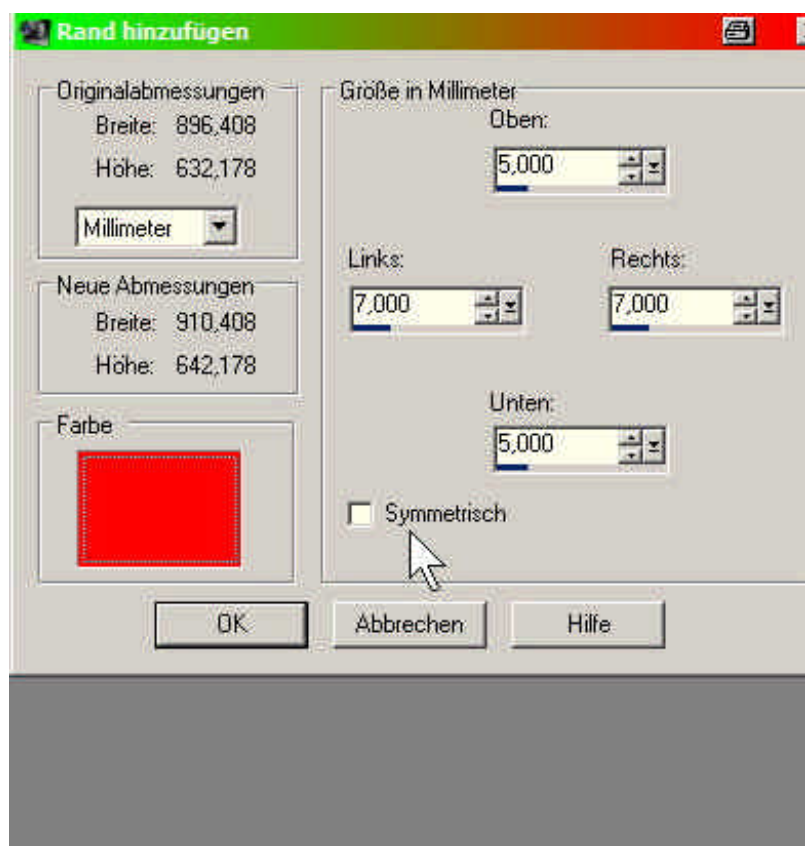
Rand hinzufügen

Originalabmessungen
Breite: 896,408
Höhe: 632,178
Millimeter

Neue Abmessungen
Breite: 910,408
Höhe: 642,178

Farbe

Größe in Millimeter
Oben:
5,000
Links:
7,000
Rechts:
7,000
Unten:
5,000
Symmetrisch

OK
Abbrechen
Hilfe